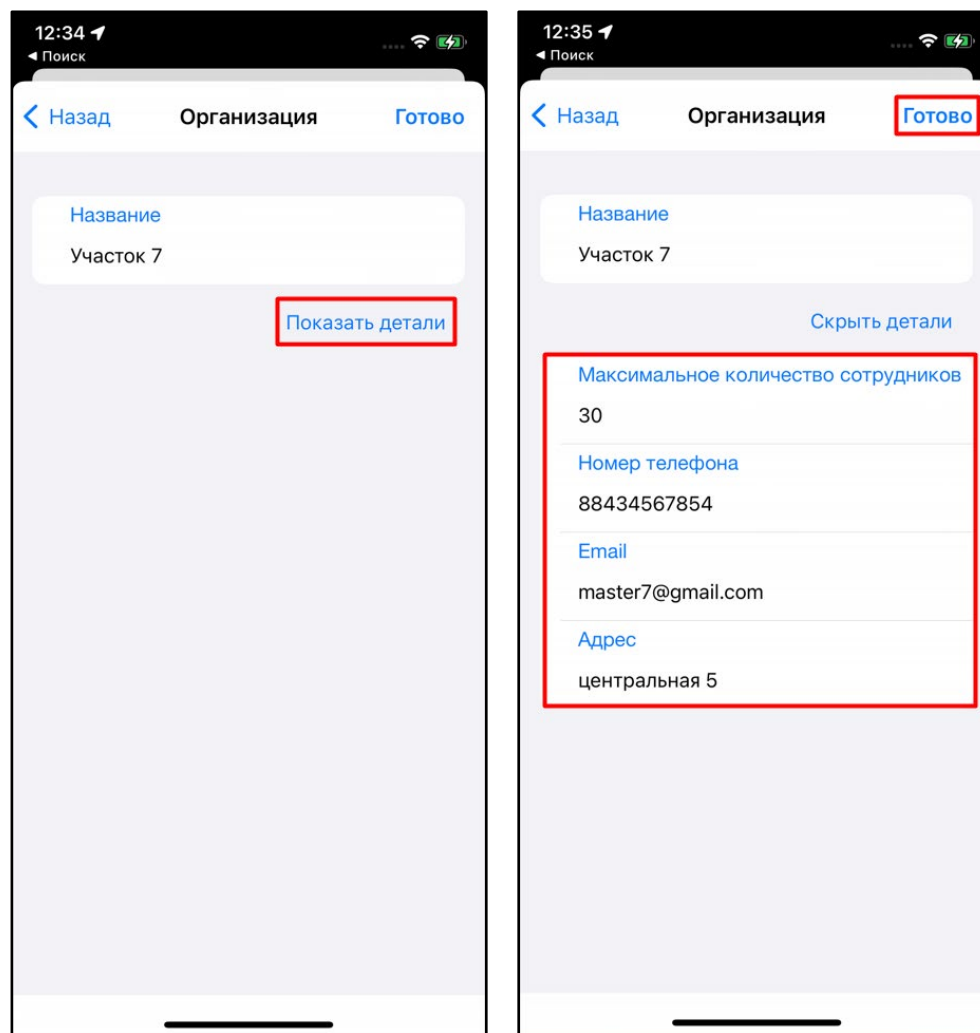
12:34
◂ Поиск

Назад Организация Готово

Название
Участок 7

Показать детали

12:35
◂ Поиск

Назад Организация Готово

Название
Участок 7

Скрыть детали

Максимальное количество сотрудников
30

Номер телефона
88434567854

Email
master7@gmail.com

Адрес
центральная 5